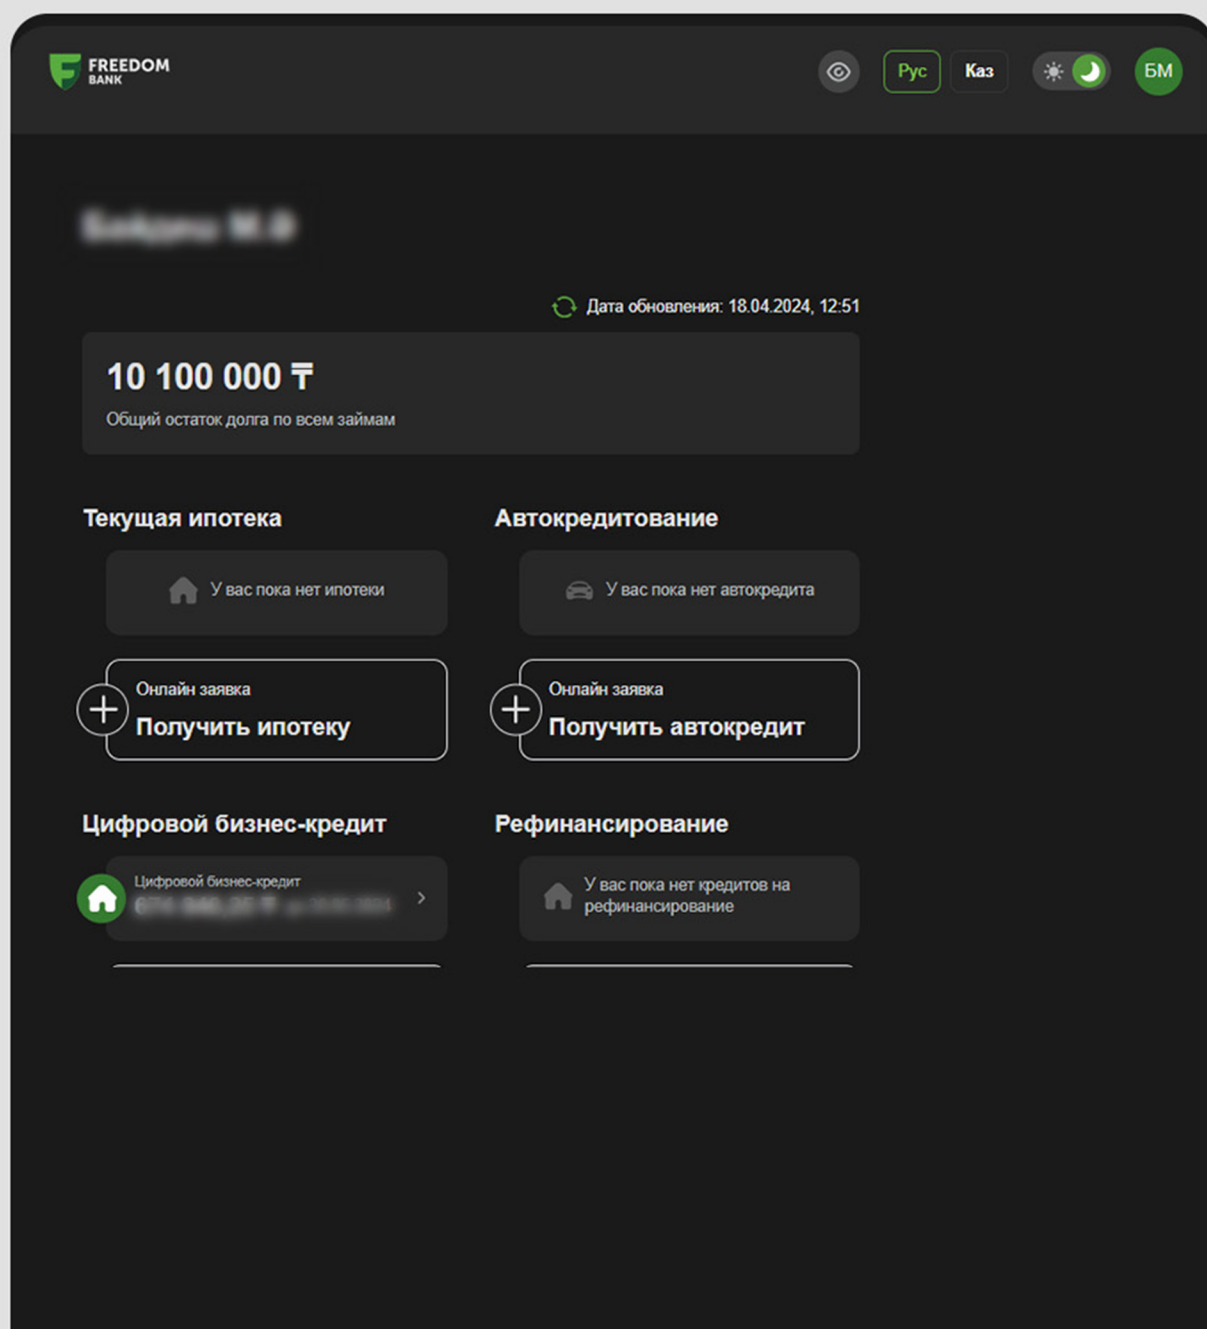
FREEDOM BANK

Рус Каз БМ

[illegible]

Дата обновления: 18.04.2024, 12:51

10 100 000 ₸
Общий остаток долга по всем займам

Текущая ипотека

У вас пока нет ипотеки

Онлайн заявка
Получить ипотеку

Автокредитование

У вас пока нет автокредита

Онлайн заявка
Получить автокредит

Цифровой бизнес-кредит

Цифровой бизнес-кредит
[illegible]

Рефинансирование

У вас пока нет кредитов на рефинансирование